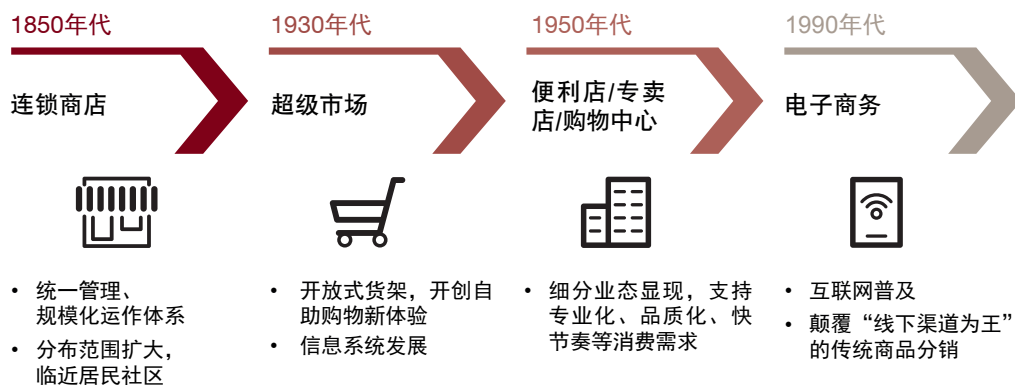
1850年代

连锁商店

• 统一管理、规模化运作体系
• 分布范围扩大，临近居民社区

1930年代

超级市场

• 开放式货架，开创自助购物新体验
• 信息系统发展

1950年代

便利店/专卖店/购物中心

• 细分业态显现，支持专业化、品质化、快节奏等消费需求

1990年代

电子商务

• 互联网普及
• 颠覆“线下渠道为王”的传统商品分销